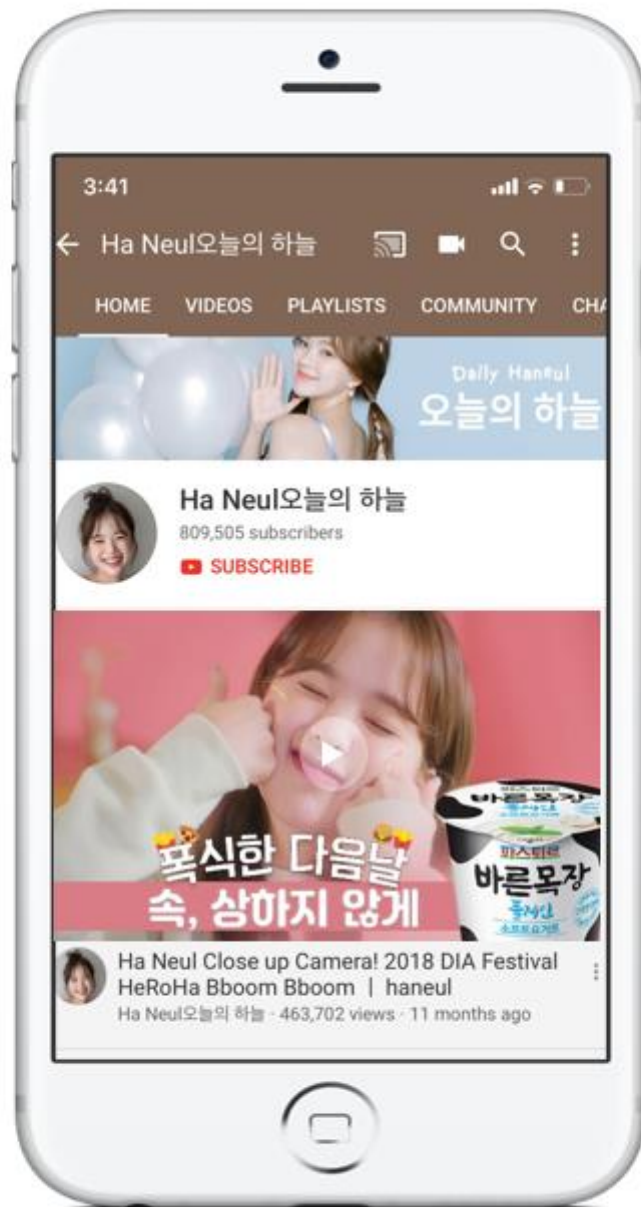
3:41

Ha Neul오늘의 하늘

HOME VIDEOS PLAYLISTS COMMUNITY CHA

Daily Haneul
오늘의 하늘

Ha Neul오늘의 하늘
809,505 subscribers
SUBSCRIBE

폭식한 다음날
속, 상하지 않게

파스퇴르
바른목장
바른목장
플레인

Ha Neul Close up Camera! 2018 DIA Festival HeRoHa Bboom Bboom | haneul
Ha Neul오늘의 하늘 · 463,702 views · 11 months ago